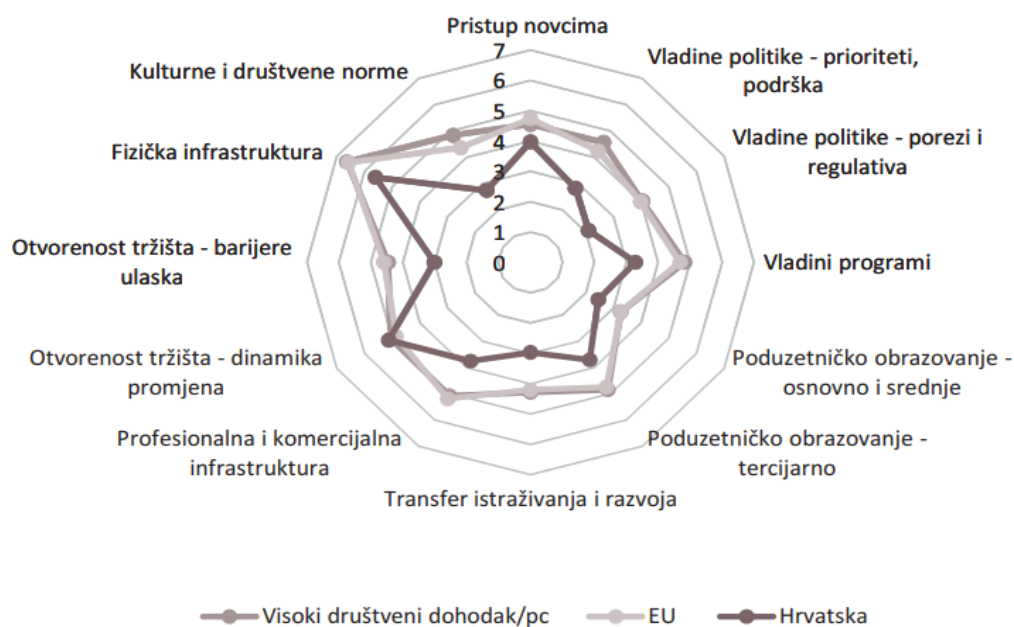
Pristup novcima

7
6
5
4
3
2
1
0

Vladine politike - prioriteti, podrška

Vladine politike - porezi i regulativa

Vladini programi

Poduzetničko obrazovanje - osnovno i srednje

Poduzetničko obrazovanje - tercijarno

Transfer istraživanja i razvoja

Profesionalna i komercijalna infrastruktura

Otvorenost tržišta - dinamika promjena

Otvorenost tržišta - barijere ulaska

Fizička infrastruktura

Kulturne i društvene norme

Visoki društveni dohodak/pc   EU   Hrvatska